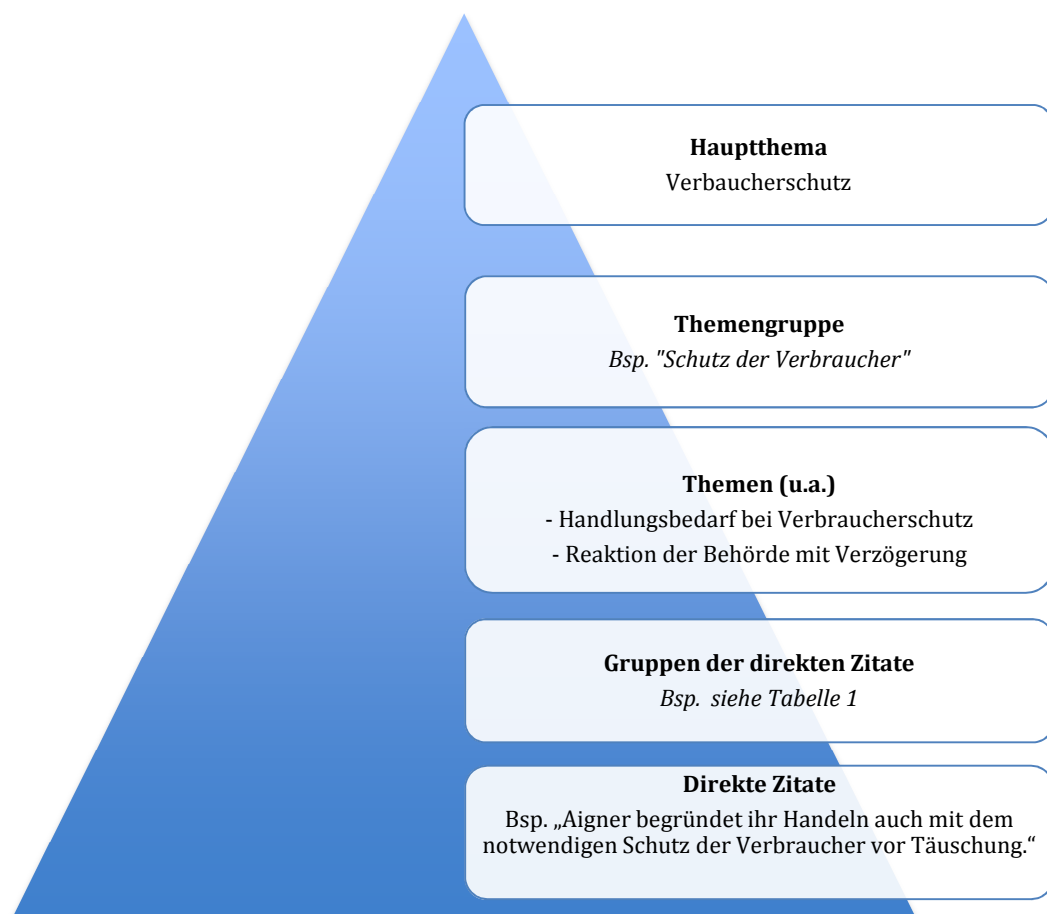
**Hauptthema**
Verbaucherschutz

**Themengruppe**
*Bsp. "Schutz der Verbraucher"*

**Themen (u.a.)**
- Handlungsbedarf bei Verbraucherschutz
- Reaktion der Behörde mit Verzögerung

**Gruppen der direkten Zitate**
*Bsp. siehe Tabelle 1*

**Direkte Zitate**
Bsp. „Aigner begründet ihr Handeln auch mit dem notwendigen Schutz der Verbraucher vor Täuschung.“